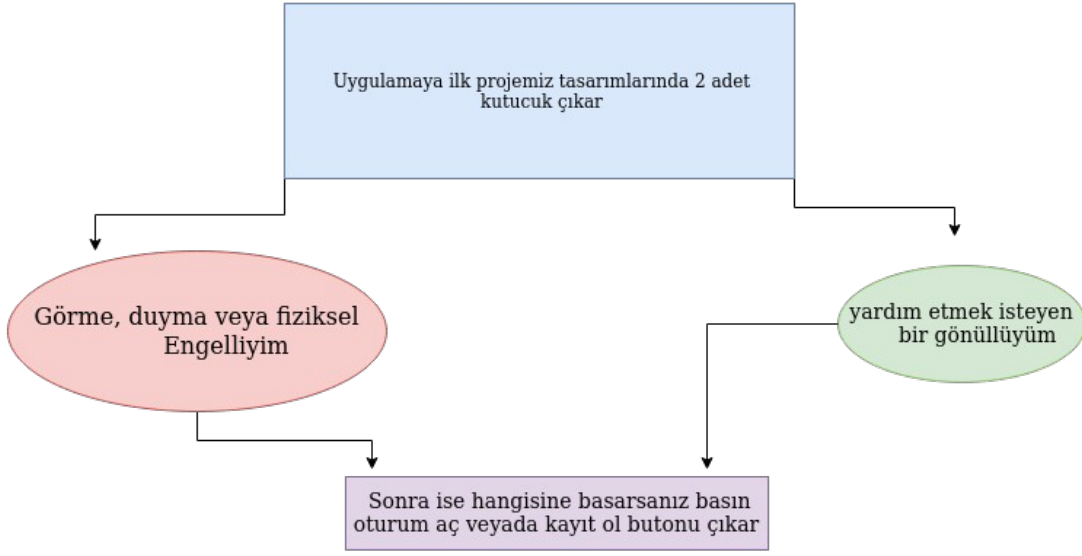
Uygulamaya ilk projemiz tasarımlarında 2 adet kutucuk çıkar

Görme, duyma veya fiziksel Engelliyim

yardım etmek isteyen bir gönüllüyüm

Sonra ise hangisine basarsanız basın oturum aç veyada kayıt ol butonu çıkar